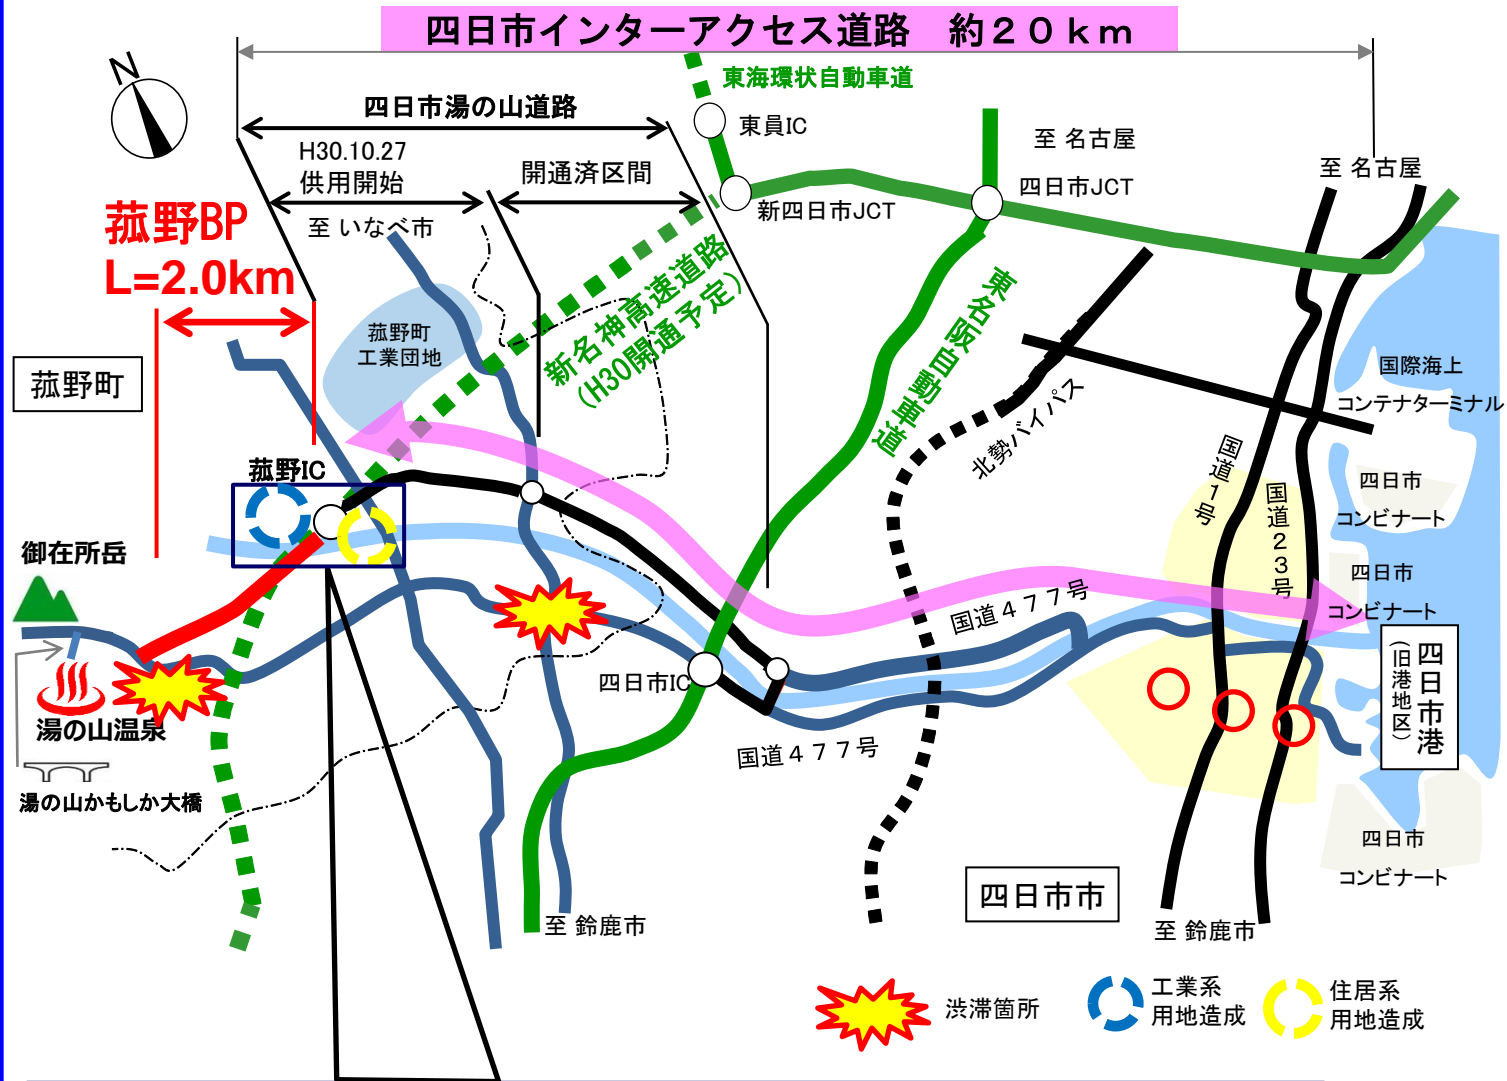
四日市インターアクセス道路　約２０ｋｍ

東海環状自動車道

四日市湯の山道路

東員IC

至 名古屋

H30.10.27
供用開始

開通済区間

新四日市JCT

四日市JCT

至 名古屋

菰野BP
L=2.0km

至 いなべ市

新名神高速道路
（H30開通予定）

東名阪自動車道

菰野町
工業団地

菰野町

北勢バイパス

国際海上
コンテナターミナル

菰野IC

国道１号

国道２３号

四日市
コンビナート

御在所岳

四日市
コンビナート

国道４７７号

四日市港
（旧港地区）

四日市IC

湯の山温泉

国道４７７号

湯の山かもしか大橋

四日市
コンビナート

四日市市

至 鈴鹿市

至 鈴鹿市

渋滞箇所

工業系
用地造成

住居系
用地造成